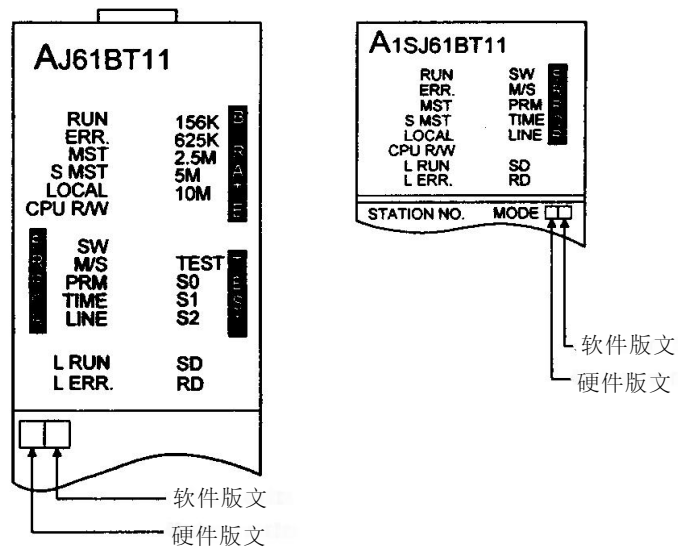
AJ61BT11

RUN 156K
ERR. 625K
MST 2.5M
S MST 5M
LOCAL 10M
CPU R/W

B RATE

SW
M/S TEST
PRM S0
TIME S1
LINE S2

TEST

L RUN SD
L ERR. RD

软件版文
硬件版文

A1SJ61BT11

RUN SW
ERR. M/S
MST PRM
S MST TIME
LOCAL LINE
CPU R/W
L RUN SD
L ERR. RD

STATION NO. MODE

软件版文
硬件版文